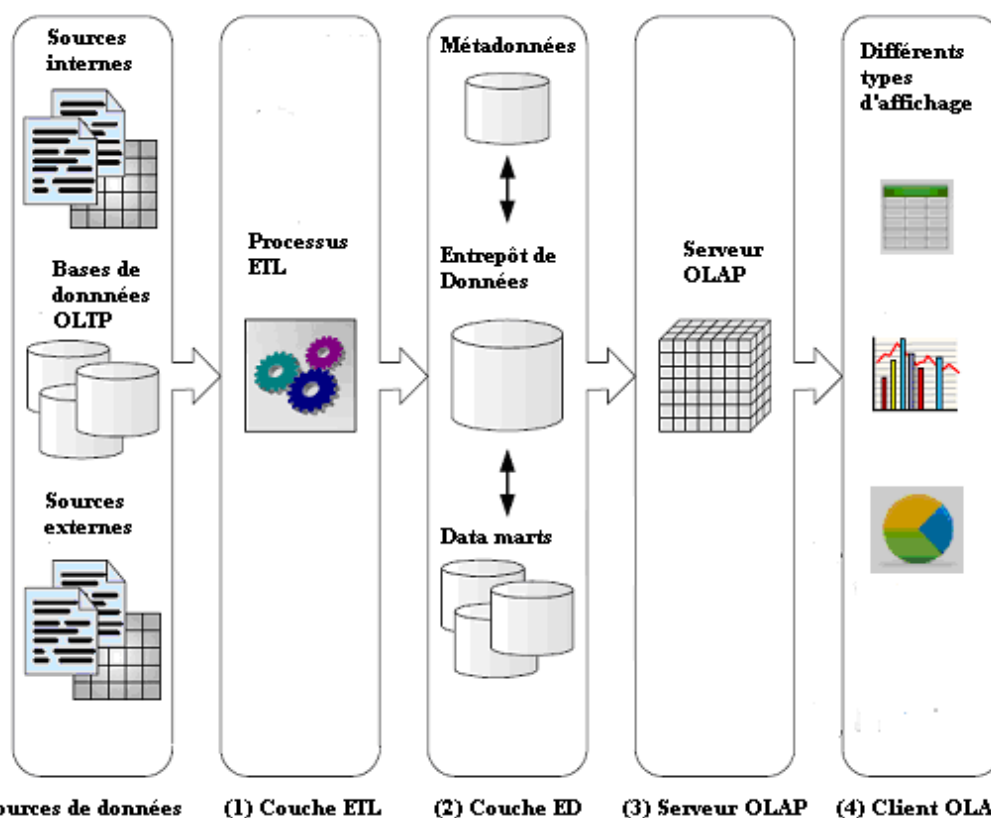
Sources internes

Bases de données OLTP

Sources externes

Processus ETL

Métadonnées

Entrepôt de Données

Data marts

Serveur OLAP

Différents types d'affichage

ources de données

(1) Couche ETL

(2) Couche ED

(3) Serveur OLAP

(4) Client OLA